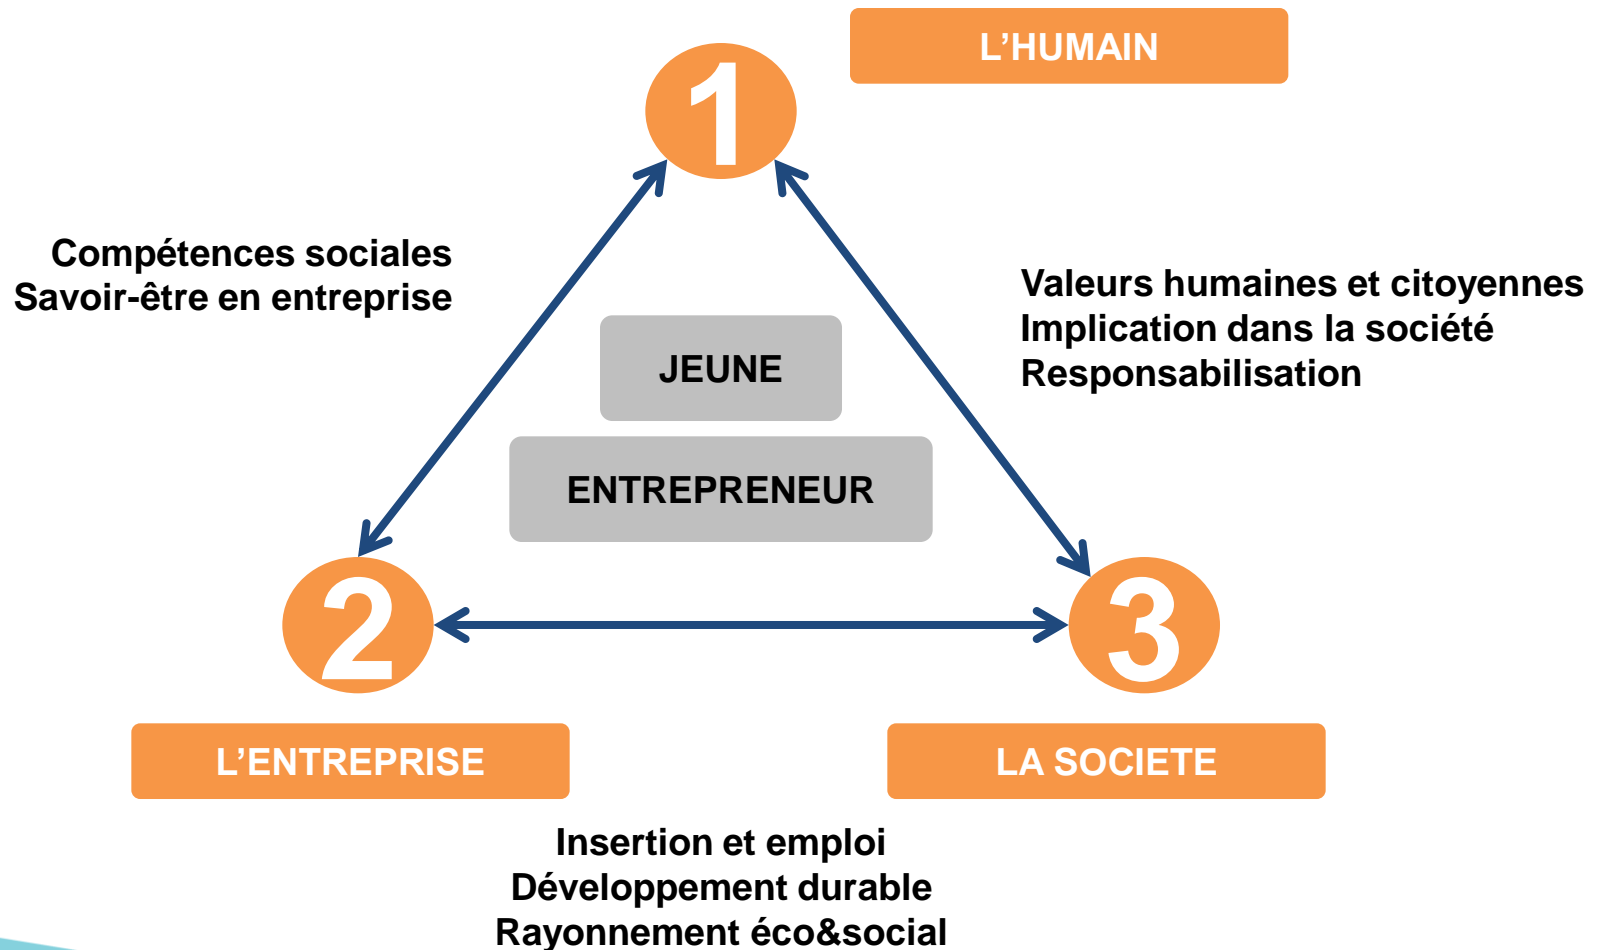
1

L’HUMAIN

Compétences sociales
Savoir-être en entreprise

Valeurs humaines et citoyennes
Implication dans la société
Responsabilisation

JEUNE

ENTREPRENEUR

2

3

L’ENTREPRISE

LA SOCIETE

Insertion et emploi
Développement durable
Rayonnement éco&social